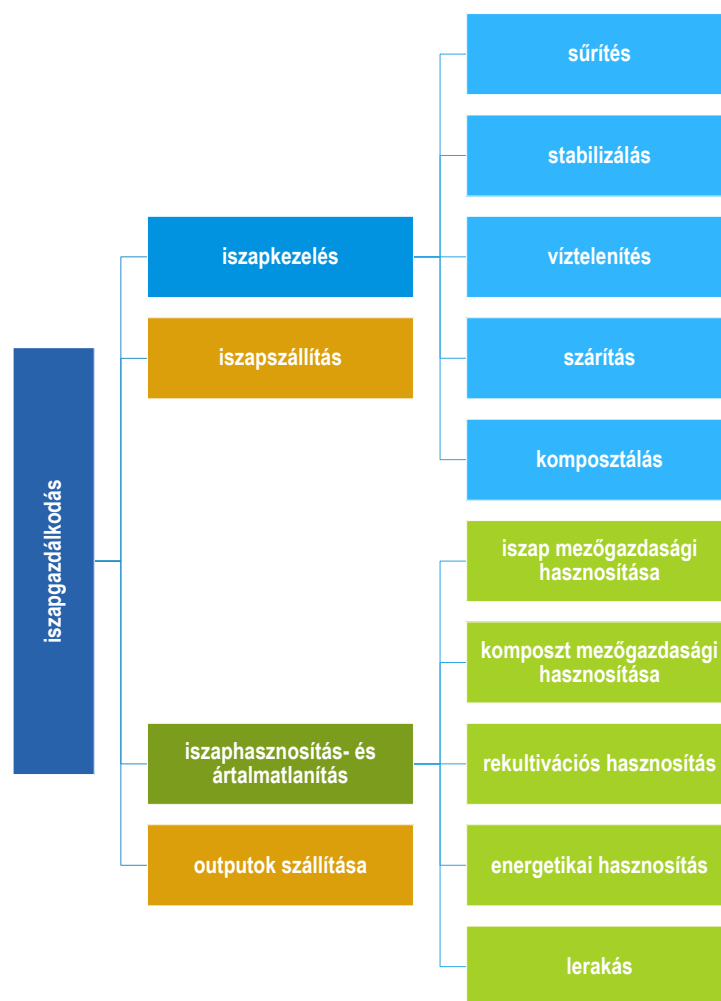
iszapgazdálkodás

iszapkezelés

iszapszállítás

iszaphasznosítás- és ártalmatlanítás

outputok szállítása

sűrítés

stabilizálás

víztelenítés

szárítás

komposztálás

iszap mezőgazdasági hasznosítása

komposzt mezőgazdasági hasznosítása

rekultivációs hasznosítás

energetikai hasznosítás

lerakás